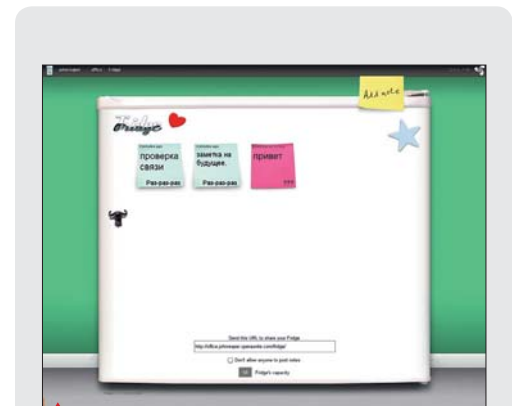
Add note

Fridge

проверка связи

Раз-раз-раз

заметка на будущее.

Раз-раз-раз

привет

???

Send this URL to share your Fridge

http://office.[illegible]/fridge/

Don't allow anyone to post notes

Fridge's capacity